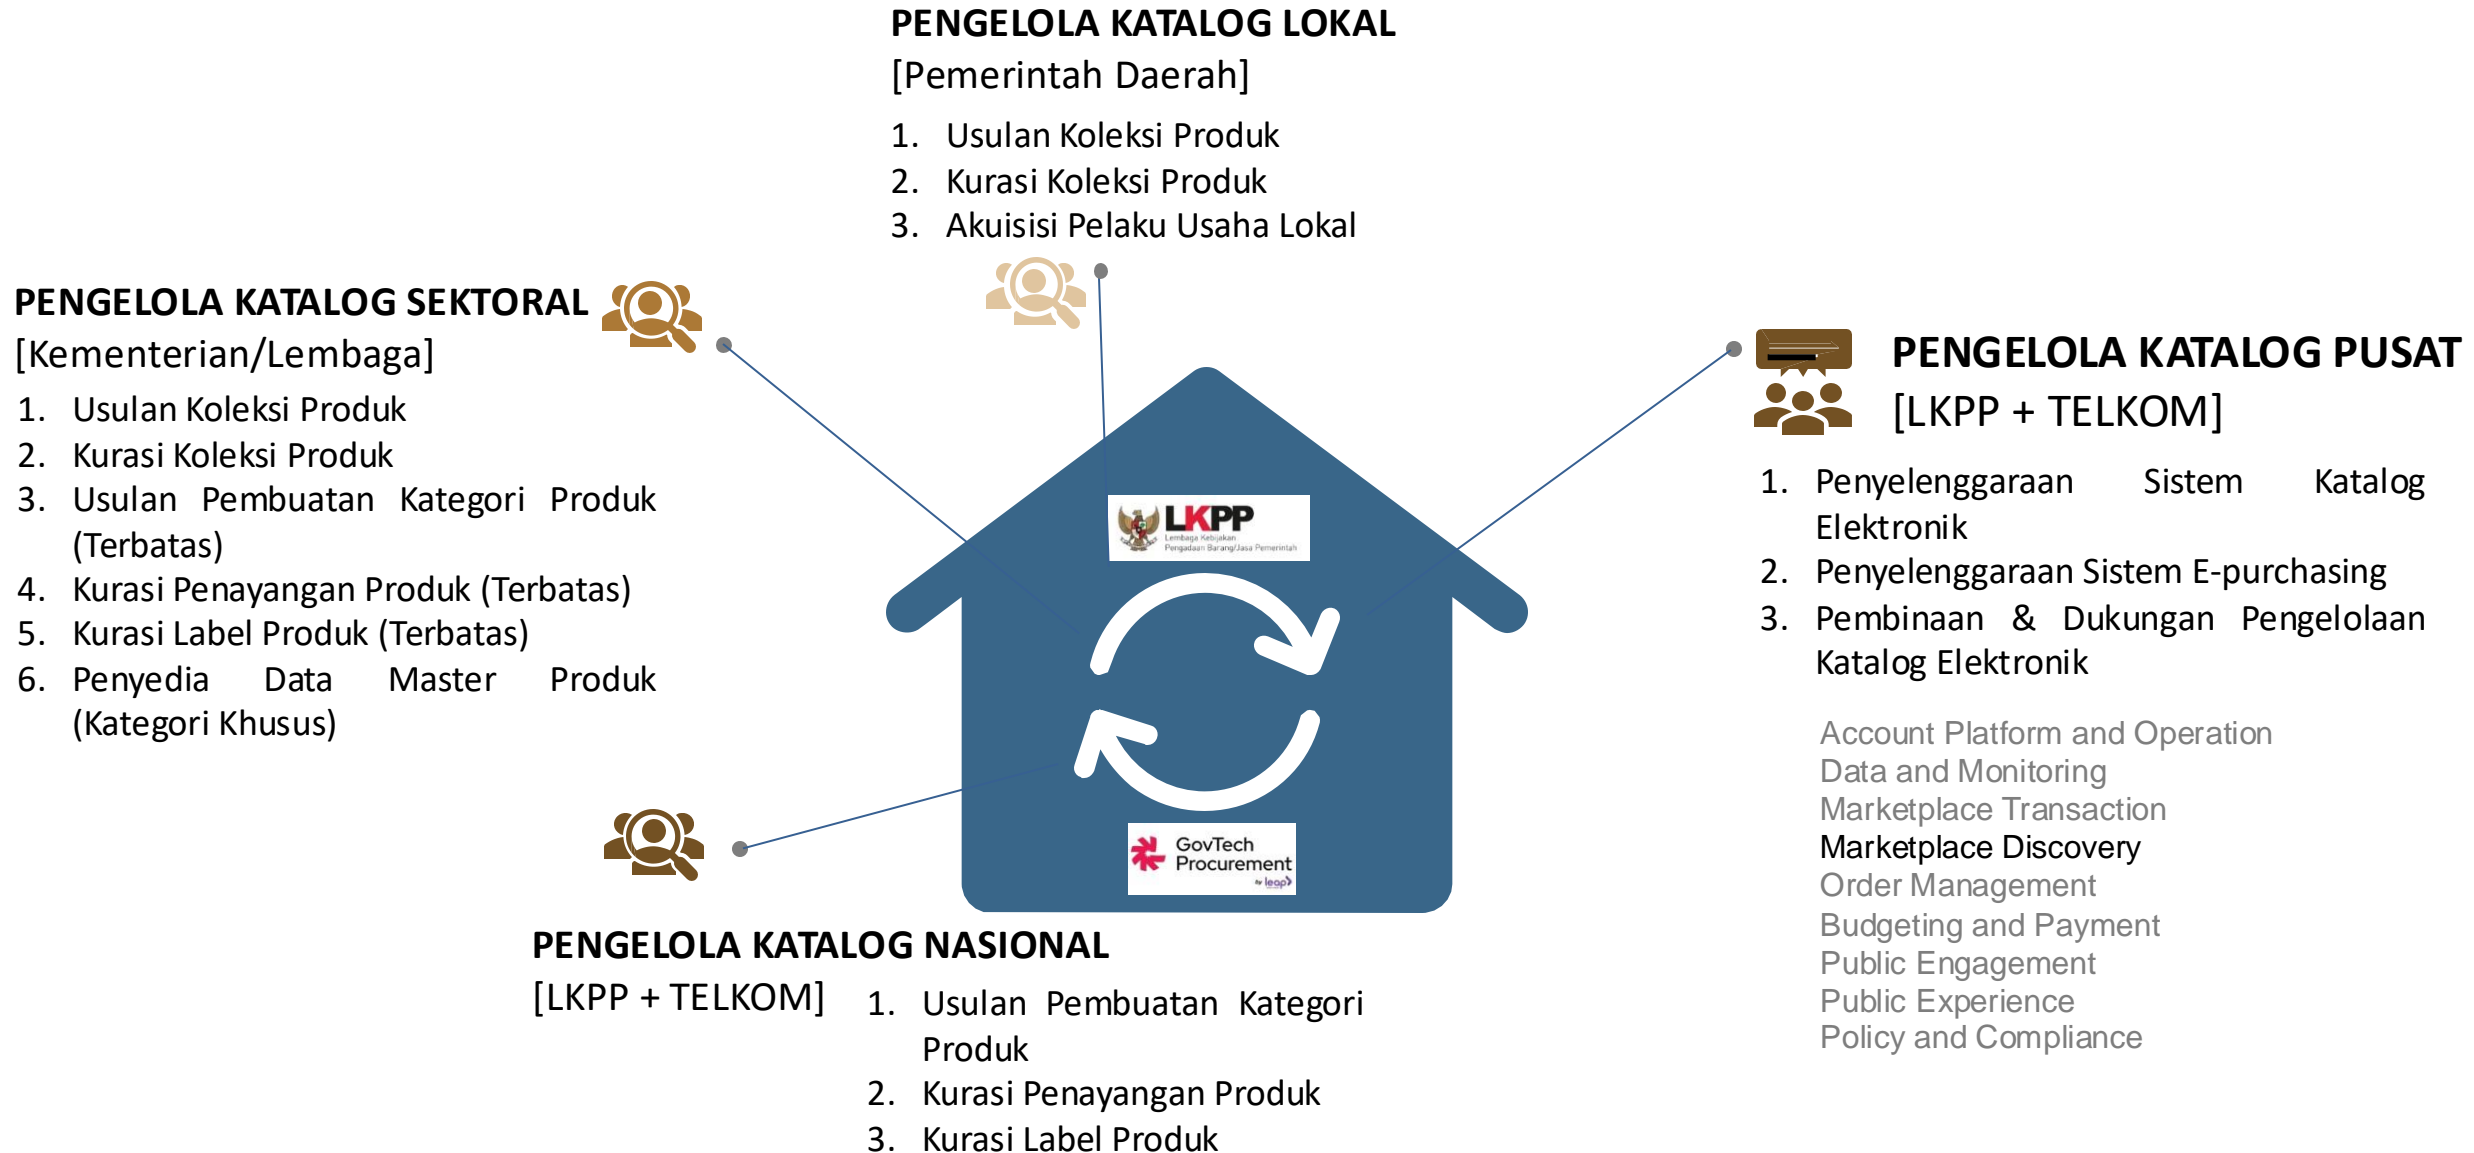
PENGELOLA KATALOG LOKAL
[Pemerintah Daerah]
1. Usulan Koleksi Produk
2. Kurasi Koleksi Produk
3. Akuisisi Pelaku Usaha Lokal

PENGELOLA KATALOG SEKTORAL
[Kementerian/Lembaga]
1. Usulan Koleksi Produk
2. Kurasi Koleksi Produk
3. Usulan Pembuatan Kategori Produk (Terbatas)
4. Kurasi Penayangan Produk (Terbatas)
5. Kurasi Label Produk (Terbatas)
6. Penyedia Data Master Produk (Kategori Khusus)

LKPP
Lembaga Kebijakan Pengadaan Barang/Jasa Pemerintah

GovTech Procurement
by leap

PENGELOLA KATALOG PUSAT
[LKPP + TELKOM]
1. Penyelenggaraan Sistem Katalog Elektronik
2. Penyelenggaraan Sistem E-purchasing
3. Pembinaan & Dukungan Pengelolaan Katalog Elektronik

Account Platform and Operation
Data and Monitoring
Marketplace Transaction
Marketplace Discovery
Order Management
Budgeting and Payment
Public Engagement
Public Experience
Policy and Compliance

PENGELOLA KATALOG NASIONAL
[LKPP + TELKOM]
1. Usulan Pembuatan Kategori Produk
2. Kurasi Penayangan Produk
3. Kurasi Label Produk